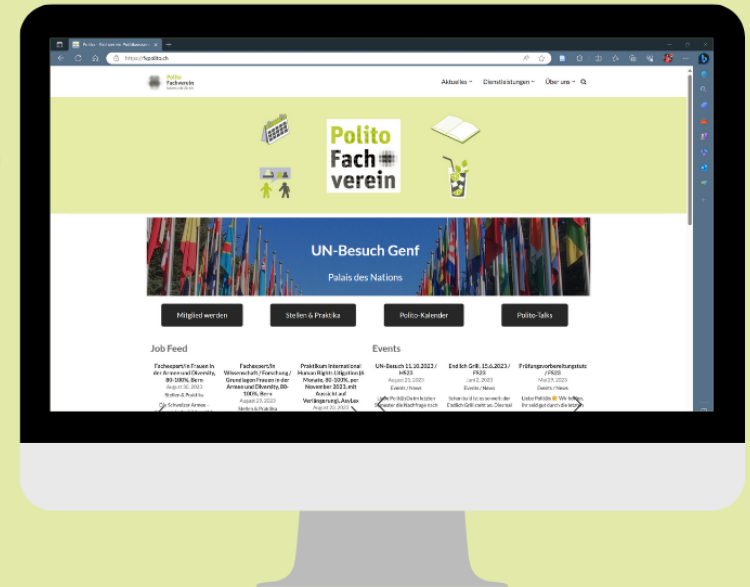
Polito - Fachverein Politikwissen ×

https://fvpolito.ch

Polito Fachverein

Aktuelles Dienstleistungen Über uns

Polito Fach verein

UN-Besuch Genf

Palais des Nations

Mitglied werden

Stellen & Praktika

Polito-Kalender

Polito-Talks

Job Feed

Fachexpert/in Frauen in der Armee und Diversity, 80-100%, Bern
August 30, 2023
Stellen & Praktika

Fachexpert/in Wissenschaft / Forschung / Grundlagen Frauen in der Armee und Diversity, 80-100%, Bern
August 29, 2023
Stellen & Praktika

Praktikum International Human Rights Litigation (6 Monate, 80-100%, per November 2023, mit Aussicht auf Verlängerung), Ausbau
August 20, 2023

Events

UN-Besuch 11.10.2023 / HS23
August 21, 2023
Events / News

End lich Grill, 15.6.2023 / FR23
Juni 3, 2023
Events / News

Prüfungsvorbereitungstuto / FR23
Mai 29, 2023
Events / News